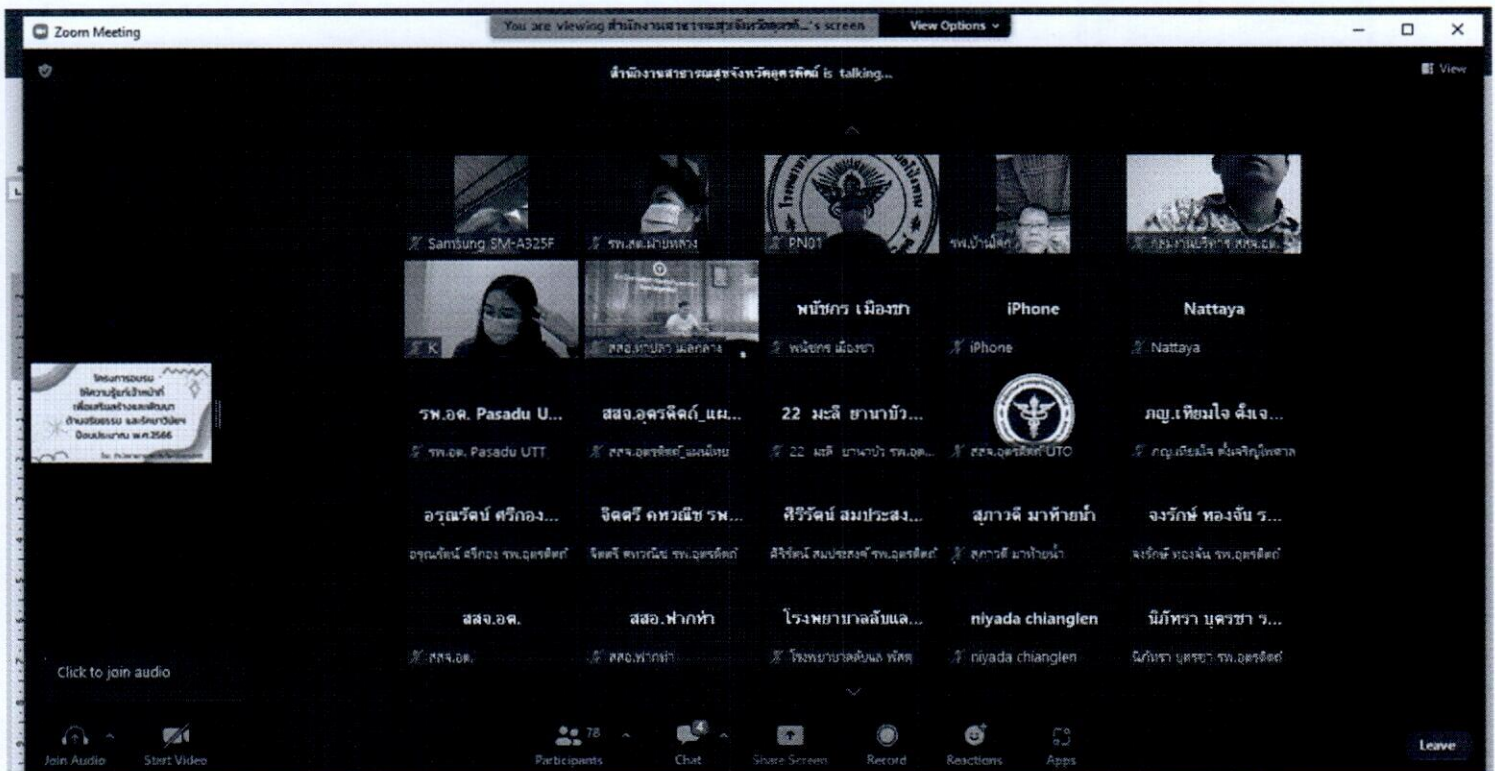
Zoom Meeting

You are viewing สำนักงานสาธารณสุขจังหวัดอุตรดิตถ์...'s screen

View Options

สำนักงานสาธารณสุขจังหวัดอุตรดิตถ์ is talking...

View

Samsung SM-A325F

รพ.สต.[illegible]

PN01

รพ.บ้านโคก

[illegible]

K

สสอ.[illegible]

พนัชกร เมืองชา

พนัชกร เมืองชา

iPhone

iPhone

Nattaya

Nattaya

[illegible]

รพ.อด. Pasadu U...

รพ.อด. Pasadu UTT

สสจ.อุตรดิตถ์_แผ...

สสจ.อุตรดิตถ์_แผนนโยบาย

22 มะลิ ยานาบัว...

22 มะลิ ยานาบัว รพ.อุต...

สสจ.อุตรดิตถ์ UTO

ภญ.เทียมใจ ดั่งเจ...

ภญ.เทียมใจ ดั่งเจริญไพศาล

อรุณรัตน์ ศรีกอง...

อรุณรัตน์ ศรีกอง รพ.อุตรดิตถ์

จิตตรี คหวณิช รพ...

จิตตรี คหวณิช รพ.อุตรดิตถ์

ศิริรัตน์ สมประสง...

ศิริรัตน์ สมประสงค์ รพ.อุตรดิตถ์

สุภาวดี มาท้ายน้ำ

สุภาวดี มาท้ายน้ำ

จงรักษ์ ทองจัน ร...

จงรักษ์ ทองจัน รพ.อุตรดิตถ์

สสจ.อด.

สสจ.อด.

สสอ.ฟากท่า

สสอ.ฟากท่า

โรงพยาบาลลับแล...

โรงพยาบาลลับแล พัสดุ

niyada chianglen

niyada chianglen

นิภัทรา บุตรชา ร...

นิภัทรา บุตรชา รพ.อุตรดิตถ์

Click to join audio

Join Audio

Start Video

78

Participants

4

Chat

Share Screen

Record

Reactions

Apps

Leave